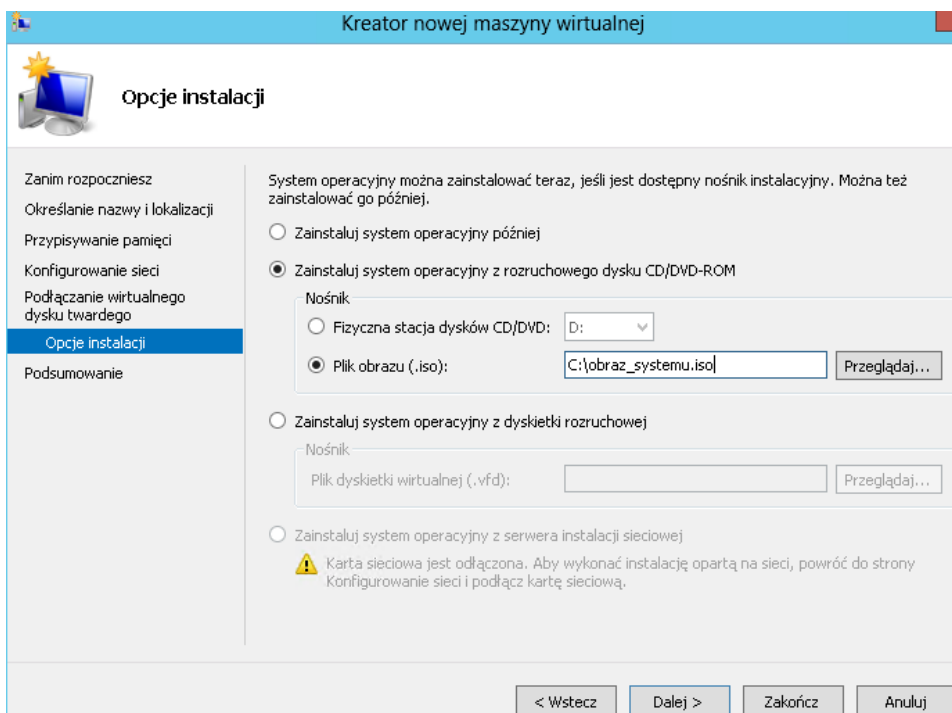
Kreator nowej maszyny wirtualnej

Opcje instalacji

Zanim rozpoczniesz
Określanie nazwy i lokalizacji
Przypisywanie pamięci
Konfigurowanie sieci
Podłączanie wirtualnego dysku twardego
Opcje instalacji
Podsumowanie

System operacyjny można zainstalować teraz, jeśli jest dostępny nośnik instalacyjny. Można też zainstalować go później.

Zainstaluj system operacyjny później

Zainstaluj system operacyjny z rozruchowego dysku CD/DVD-ROM

Nośnik

Fizyczna stacja dysków CD/DVD: D:

Plik obrazu (.iso): C:\obraz_systemu.iso Przeglądaj...

Zainstaluj system operacyjny z dyskietki rozruchowej

Nośnik

Plik dyskietki wirtualnej (.vfd): Przeglądaj...

Zainstaluj system operacyjny z serwera instalacji sieciowej

Karta sieciowa jest odłączona. Aby wykonać instalację opartą na sieci, powróć do strony Konfigurowanie sieci i podłącz kartę sieciową.

< Wstecz Dalej > Zakończ Anuluj